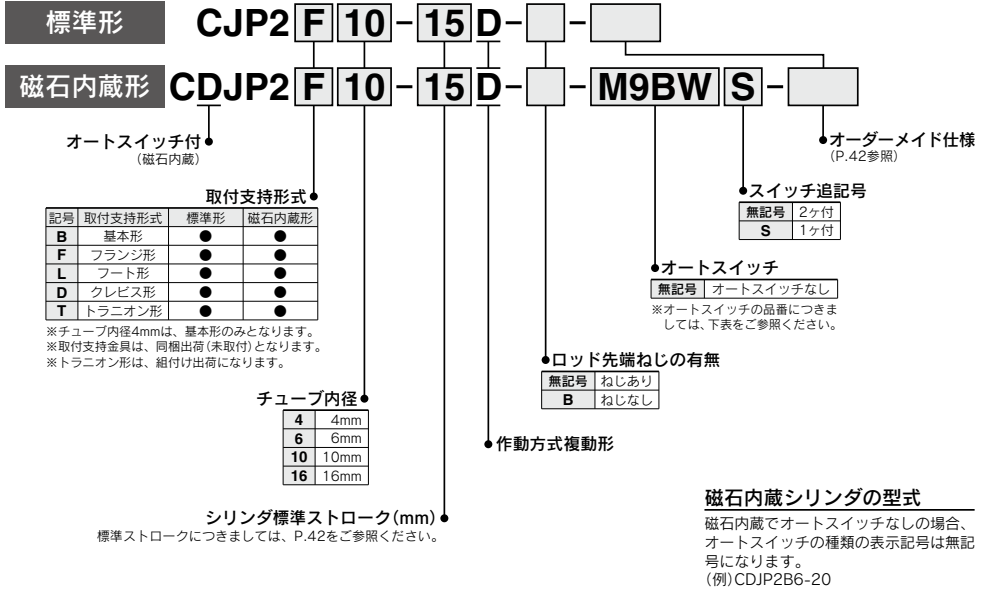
標準形 CJP2 F 10 - 15 D - [ ] - [ ]

磁石内蔵形 CDJP2 F 10 - 15 D - [ ] - M9BW S - [ ]

オートスイッチ付
（磁石内蔵）

取付支持形式

| 記号 | 取付支持形式 | 標準形 | 磁石内蔵形 |
|---|---|---|---|
| B | 基本形 | ● | ● |
| F | フランジ形 | ● | ● |
| L | フート形 | ● | ● |
| D | クレビス形 | ● | ● |
| T | トラニオン形 | ● | ● |

※チューブ内径4mmは、基本形のみとなります。
※取付支持金具は、同梱出荷（未取付）となります。
※トラニオン形は、組付け出荷になります。

チューブ内径

| 4 | 4mm |
|---|---|
| 6 | 6mm |
| 10 | 10mm |
| 16 | 16mm |

シリンダ標準ストローク(mm)
標準ストロークにつきましては、P.42をご参照ください。

作動方式複動形

ロッド先端ねじの有無

| 無記号 | ねじあり |
|---|---|
| B | ねじなし |

オートスイッチ

| 無記号 | オートスイッチなし |
|---|---|

※オートスイッチの品番につきましては、下表をご参照ください。

スイッチ追記号

| 無記号 | 2ヶ付 |
|---|---|
| S | 1ヶ付 |

オーダーメイド仕様
（P.42参照）

磁石内蔵シリンダの型式
磁石内蔵でオートスイッチなしの場合、オートスイッチの種類の表示記号は無記号になります。
（例）CDJP2B6-20